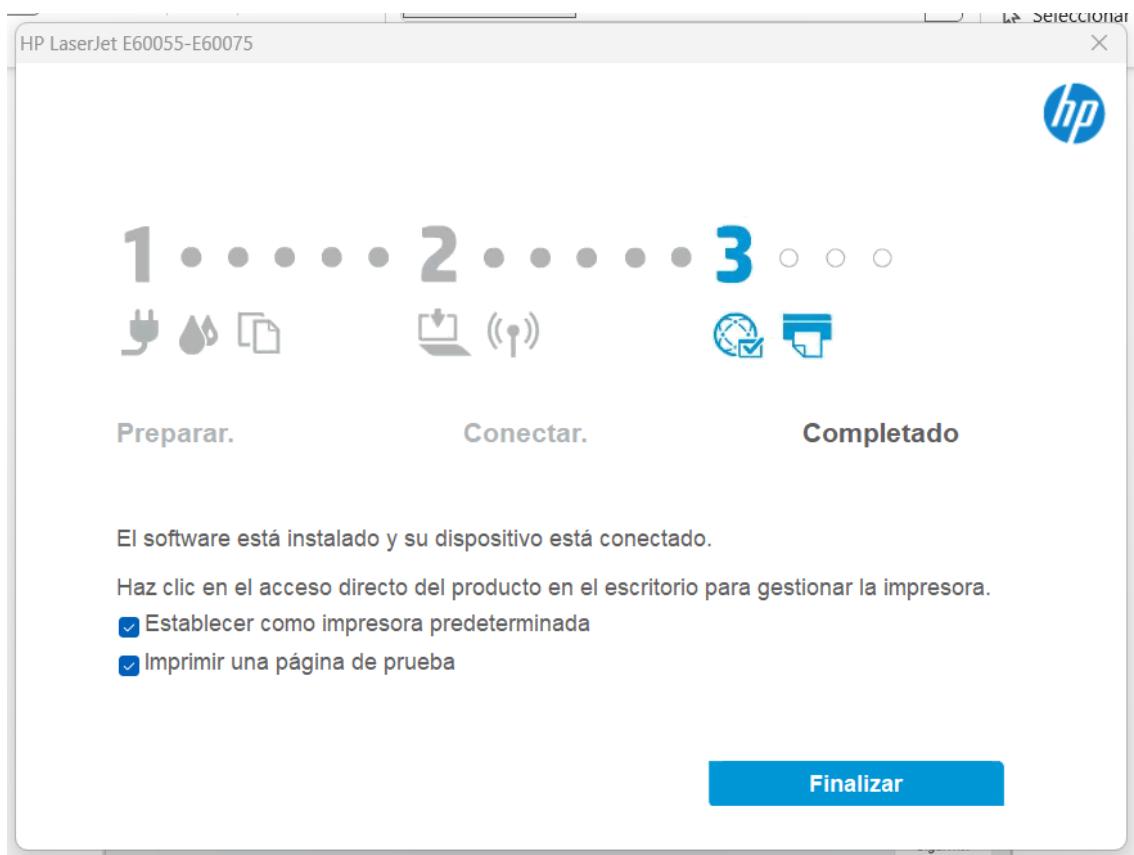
Seleccionar

HP LaserJet E60055-E60075

hp

1 2 3

Preparar.

Conectar.

Completado

El software está instalado y su dispositivo está conectado.

Haz clic en el acceso directo del producto en el escritorio para gestionar la impresora.

Establecer como impresora predeterminada

Imprimir una página de prueba

Finalizar